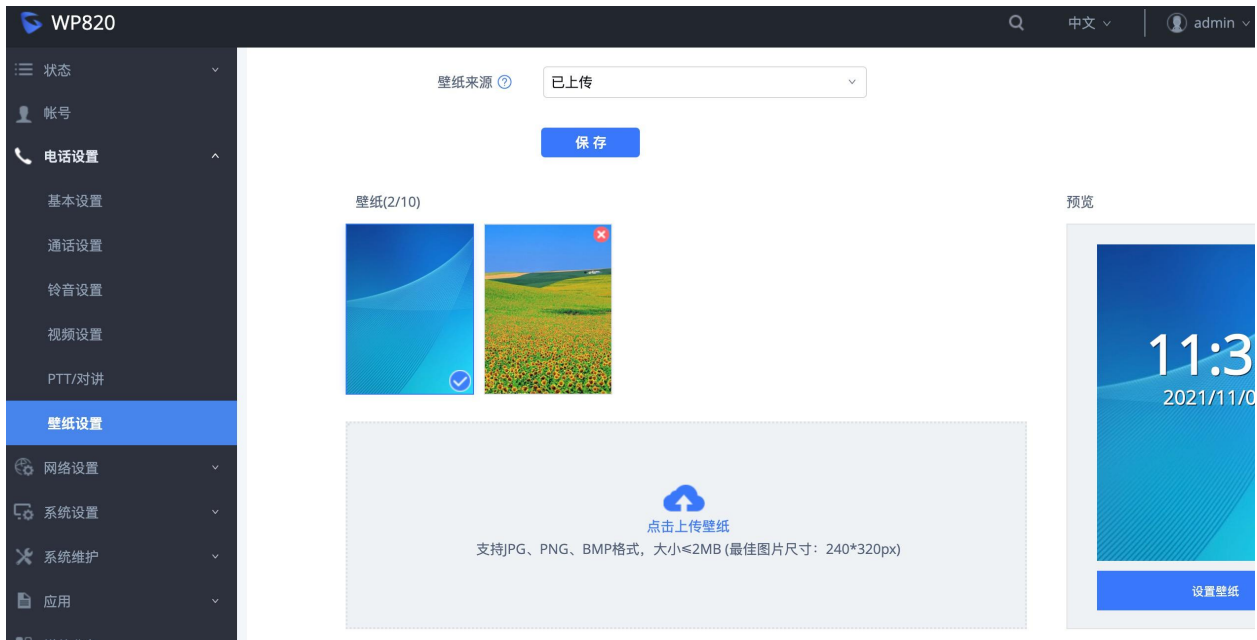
WP820

中文

admin

状态

帐号

电话设置

基本设置

通话设置

铃音设置

视频设置

PTT/对讲

壁纸设置

网络设置

系统设置

系统维护

应用

壁纸来源 ⓘ 已上传

保存

壁纸(2/10)

点击上传壁纸

支持JPG、PNG、BMP格式，大小≤2MB (最佳图片尺寸：240*320px)

预览

11:3

2021/11/0

设置壁纸